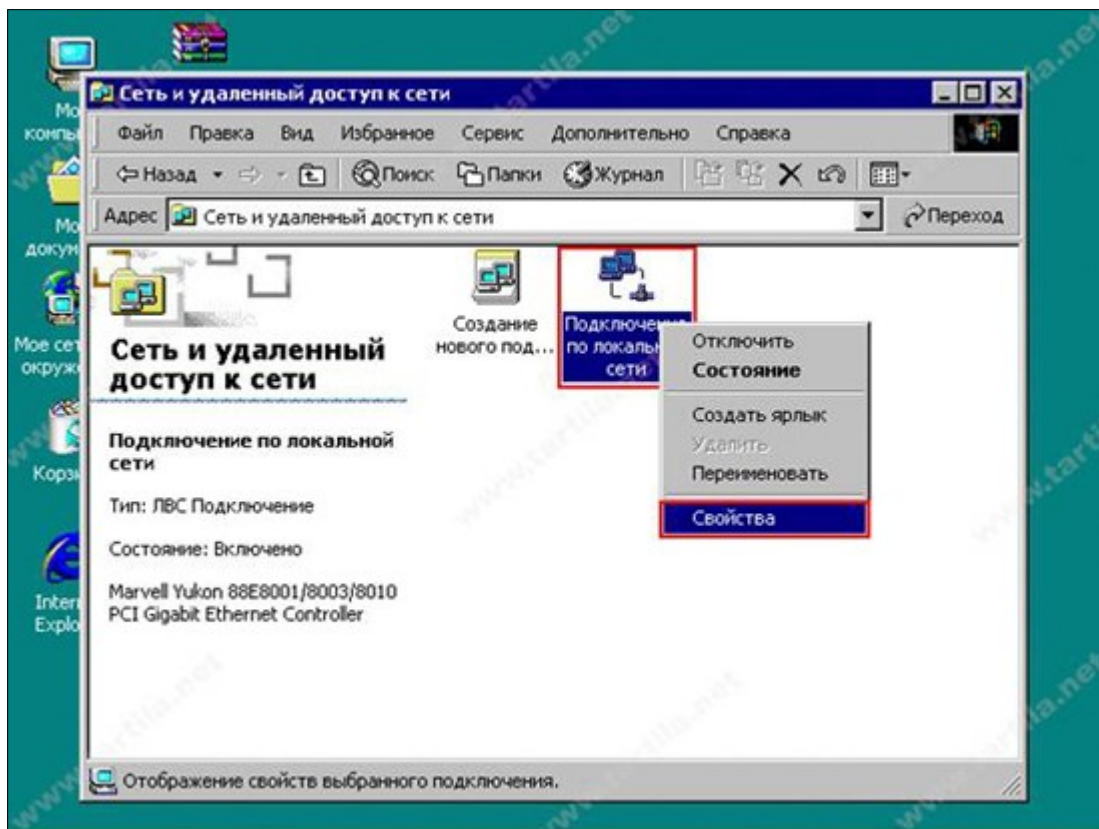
Мо компь
Мо докум
Мое сет окруж
Корзи
Inter Explo

Сеть и удаленный доступ к сети

Файл Правка Вид Избранное Сервис Дополнительно Справка

Назад Поиск Папки Журнал

Адрес Сеть и удаленный доступ к сети Переход

Сеть и удаленный доступ к сети

Подключение по локальной сети

Тип: ЛВС Подключение

Состояние: Включено

Marvell Yukon 88E8001/8003/8010 PCI Gigabit Ethernet Controller

Создание нового под...

Подключение по локальн сети

Отключить
Состояние
Создать ярлык
Удалить
Переименовать
Свойства

Отображение свойств выбранного подключения.

www.tartila.net